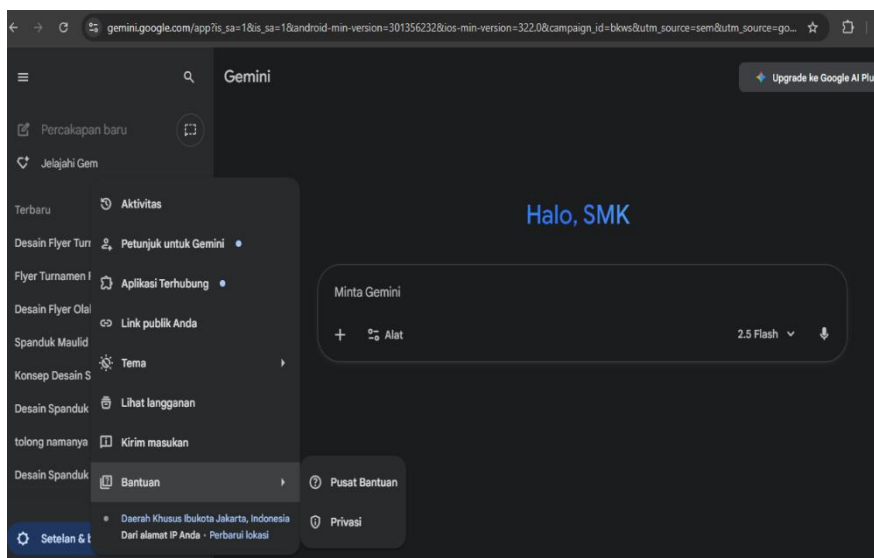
gemini.google.com/app?is_sa=1&is_sa=1&android-min-version=301356232&ios-min-version=322.0&campaign_id=bkws&utm_source=sem&utm_source=go...

Gemini

Upgrade ke Google AI Plu

Percakapan baru

Jelajahi Gem

Terbaru

Desain Flyer Turi

Flyer Turnamen I

Desain Flyer Olal

Spanduk Maulid

Konsep Desain S

Desain Spanduk

tolong namanya

Desain Spanduk

Setelan & b

Aktivitas

Petunjuk untuk Gemini

Aplikasi Terhubung

Link publik Anda

Tema

Lihat langganan

Kirim masukan

Bantuan

Daerah Khusus Ibukota Jakarta, Indonesia
Dari alamat IP Anda · Perbarui lokasi

Pusat Bantuan

Privasi

Halo, SMK

Minta Gemini

+ Alat

2.5 Flash